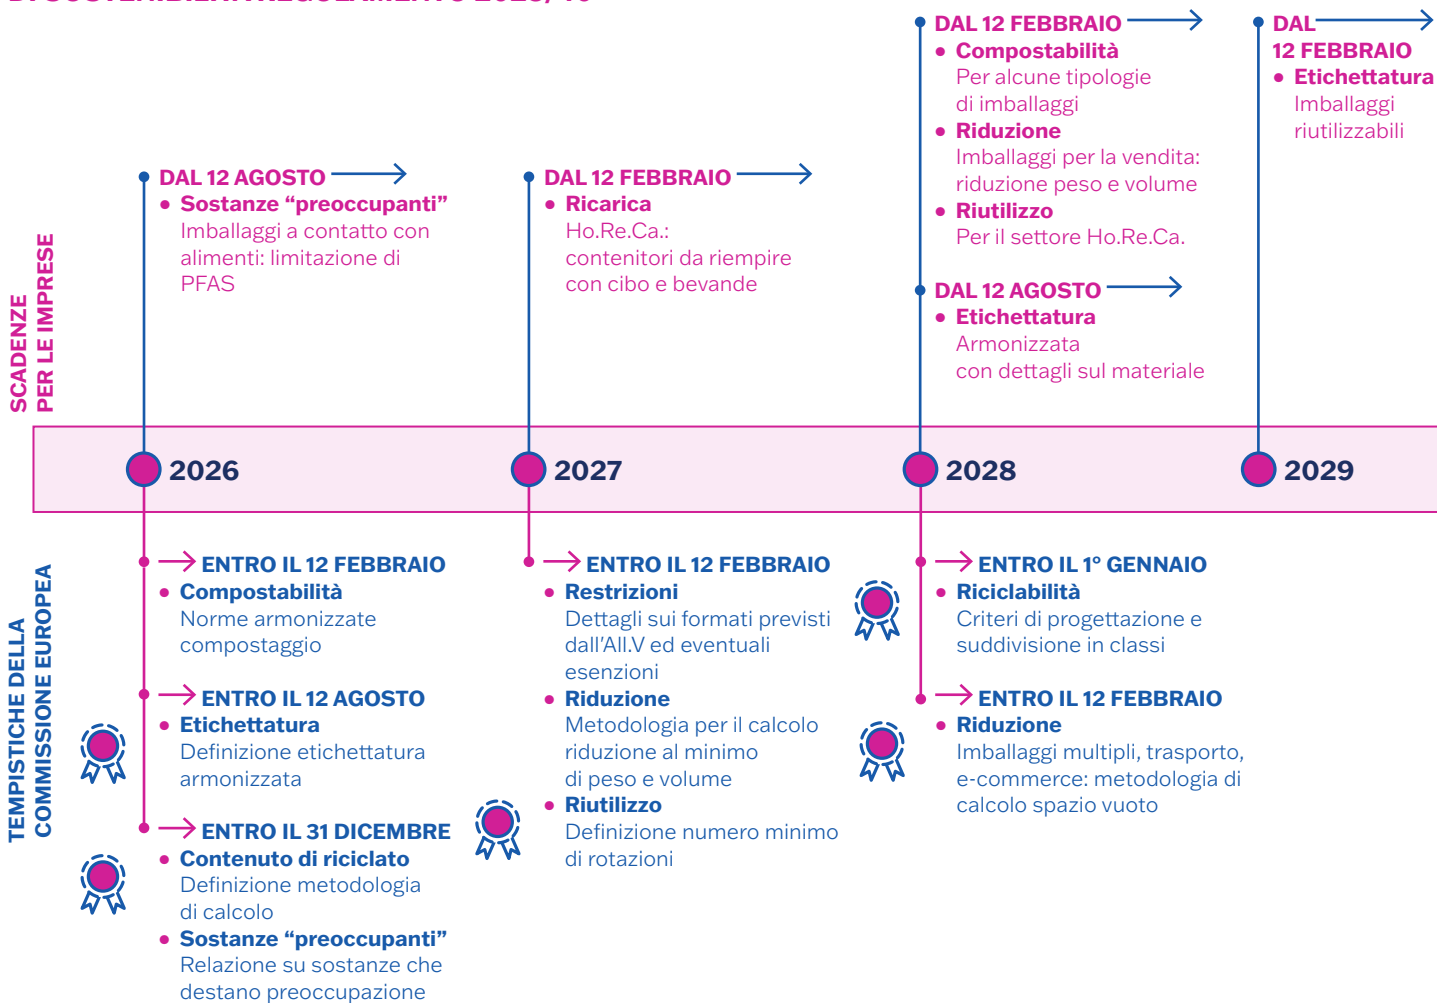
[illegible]

SCADENZE PER LE IMPRESE

DAL 12 AGOSTO
• Sostanze “preoccupanti”
Imballaggi a contatto con alimenti: limitazione di PFAS

DAL 12 FEBBRAIO
• Ricarica
Ho.Re.Ca.: contenitori da riempire con cibo e bevande

DAL 12 FEBBRAIO
• Compostabilità
Per alcune tipologie di imballaggi
• Riduzione
Imballaggi per la vendita: riduzione peso e volume
• Riutilizzo
Per il settore Ho.Re.Ca.

DAL 12 AGOSTO
• Etichettatura
Armonizzata con dettagli sul materiale

DAL 12 FEBBRAIO
• Etichettatura
Imballaggi riutilizzabili

2026

2027

2028

2029

TEMPISTICHE DELLA COMMISSIONE EUROPEA

ENTRO IL 12 FEBBRAIO
• Compostabilità
Norme armonizzate compostaggio

ENTRO IL 12 AGOSTO
• Etichettatura
Definizione etichettatura armonizzata

ENTRO IL 31 DICEMBRE
• Contenuto di riciclato
Definizione metodologia di calcolo
• Sostanze “preoccupanti”
Relazione su sostanze che destano preoccupazione

ENTRO IL 12 FEBBRAIO
• Restrizioni
Dettagli sui formati previsti dall’All.V ed eventuali esenzioni
• Riduzione
Metodologia per il calcolo riduzione al minimo di peso e volume
• Riutilizzo
Definizione numero minimo di rotazioni

ENTRO IL 1° GENNAIO
• Riciclabilità
Criteri di progettazione e suddivisione in classi

ENTRO IL 12 FEBBRAIO
• Riduzione
Imballaggi multipli, trasporto, e-commerce: metodologia di calcolo spazio vuoto